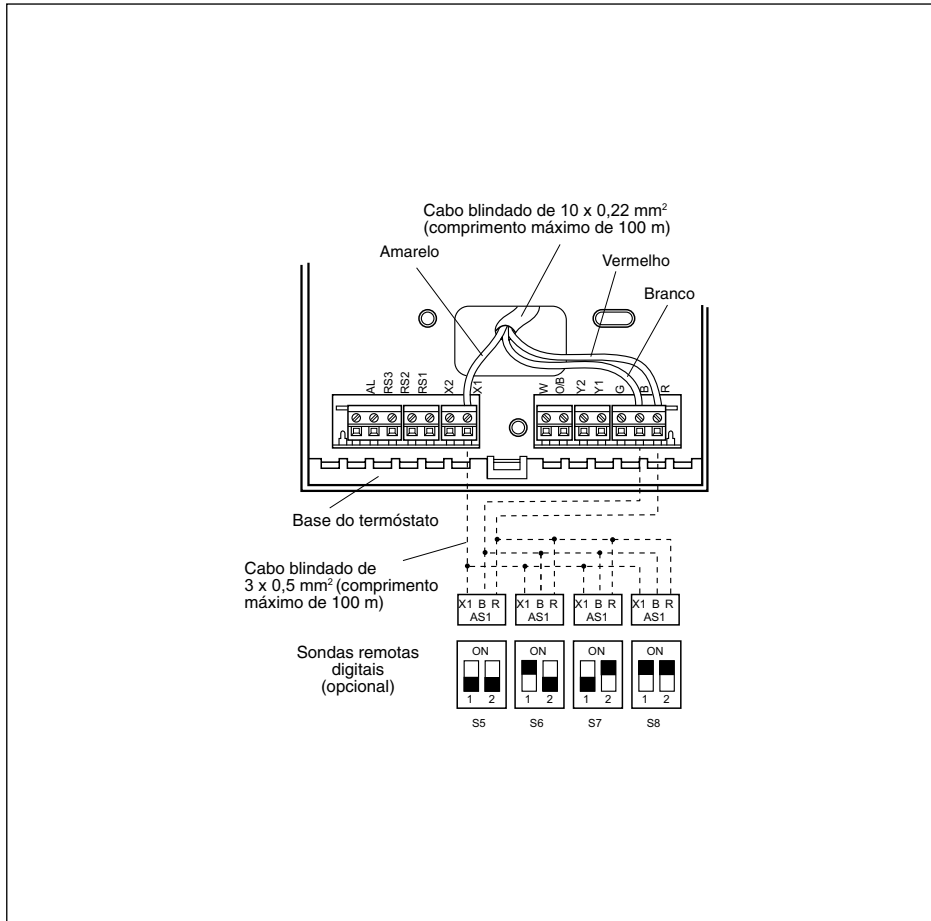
Cabo blindado de 10 x 0,22 mm$^2$ (comprimento máximo de 100 m)

Amarelo

Vermelho

Branco

AL RS3 RS2 RS1 X2 X1

W O/B Y2 Y1 G B R

Base do termóstato

Cabo blindado de 3 x 0,5 mm$^2$ (comprimento máximo de 100 m)

X1 B R
AS1

X1 B R
AS1

X1 B R
AS1

X1 B R
AS1

Sondas remotas digitais (opcional)

ON
1 2

ON
1 2

ON
1 2

ON
1 2

S5 S6 S7 S8